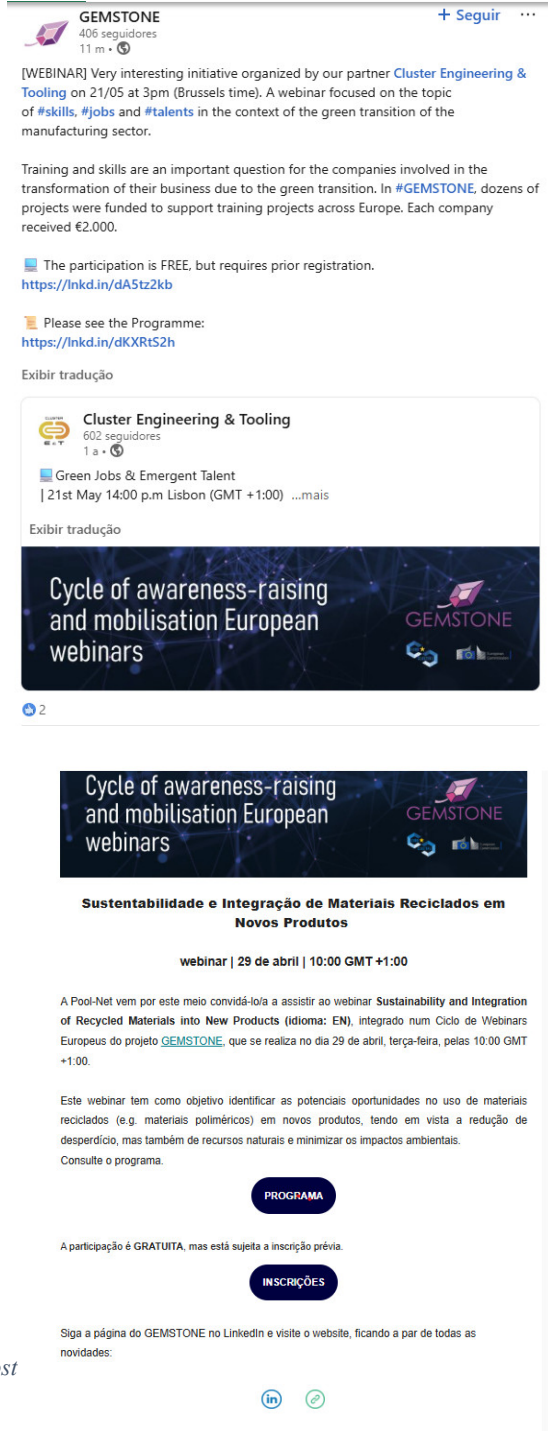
GEMSTONE
406 seguidores
11 m •

+ Seguir ···

[WEBINAR] Very interesting initiative organized by our partner Cluster Engineering & Tooling on 21/05 at 3pm (Brussels time). A webinar focused on the topic of #skills, #jobs and #talents in the context of the green transition of the manufacturing sector.

Training and skills are an important question for the companies involved in the transformation of their business due to the green transition. In #GEMSTONE, dozens of projects were funded to support training projects across Europe. Each company received €2.000.

💻 The participation is FREE, but requires prior registration.
https://lnkd.in/dA5tz2kb

📜 Please see the Programme:
https://lnkd.in/dKXRtS2h

Exibir tradução

Cluster Engineering & Tooling
602 seguidores
1 a •

💻 Green Jobs & Emergent Talent
| 21st May 14:00 p.m Lisbon (GMT +1:00) ...mais

Exibir tradução

Cycle of awareness-raising and mobilisation European webinars
GEMSTONE

2

Cycle of awareness-raising and mobilisation European webinars
GEMSTONE

Sustentabilidade e Integração de Materiais Reciclados em Novos Produtos

webinar | 29 de abril | 10:00 GMT +1:00

A Pool-Net vem por este meio convidá-lo/a a assistir ao webinar Sustainability and Integration of Recycled Materials into New Products (idioma: EN), integrado num Ciclo de Webinars Europeus do projeto GEMSTONE, que se realiza no dia 29 de abril, terça-feira, pelas 10:00 GMT +1:00.

Este webinar tem como objetivo identificar as potenciais oportunidades no uso de materiais reciclados (e.g. materiais poliméricos) em novos produtos, tendo em vista a redução de desperdício, mas também de recursos naturais e minimizar os impactos ambientais.
Consulte o programa.

PROGRAMA

A participação é GRATUITA, mas está sujeita a inscrição prévia.

INSCRIÇÕES

Siga a página do GEMSTONE no LinkedIn e visite o website, ficando a par de todas as novidades:

st